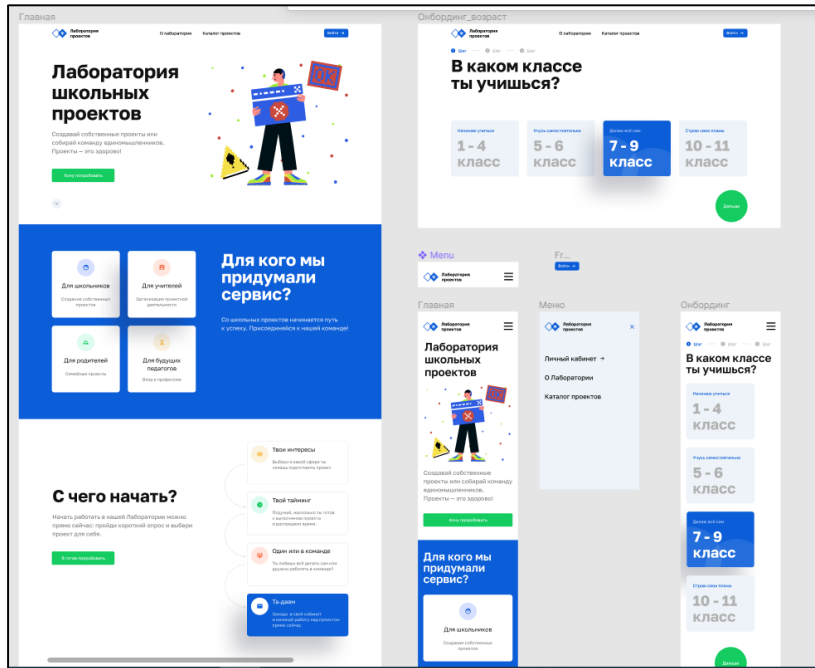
Главная

Лаборатория проектов

О лаборатории Каталог проектов

Войти

Лаборатория школьных проектов

Создавай собственные проекты или собирай команду единомышленников. Проекты — это здорово!

Хочу попробовать

Для школьников

Создание собственных проектов

Для учителей

Организация проектной деятельности

Для родителей

Семейные проекты

Для будущих педагогов

Вход в профессию

Для кого мы придумали сервис?

Со школьных проектов начинается путь к успеху. Присоединяйся к нашей команде!

С чего начать?

Начать работать в нашей Лаборатории можно прямо сейчас: пройди короткий опрос и выбери проект для себя.

Я готов попробовать

Твои интересы

Твой тайминг

Один или в команде

Та-дам!

Онбординг_возраст

Лаборатория проектов

О лаборатории Каталог проектов

Войти

Шаг Шаг Шаг

В каком классе ты учишься?

Начинаю учиться
1 - 4 класс

Учусь самостоятельно
5 - 6 класс

Делаю всё сам
7 - 9 класс

Строю свои планы
10 - 11 класс

Дальше

Menu

Лаборатория проектов

Fr...

Войти

Главная

Лаборатория проектов

Лаборатория школьных проектов

Создавай собственные проекты или собирай команду единомышленников. Проекты — это здорово!

Хочу попробовать

Для кого мы придумали сервис?

Для школьников

Создание собственных проектов

Меню

Лаборатория проектов

Личный кабинет

О Лаборатории

Каталог проектов

Онбординг

Лаборатория проектов

Шаг Шаг Шаг

В каком классе ты учишься?

Начинаю учиться
1 - 4 класс

Учусь самостоятельно
5 - 6 класс

Делаю всё сам
7 - 9 класс

Строю свои планы
10 - 11 класс

Дальше